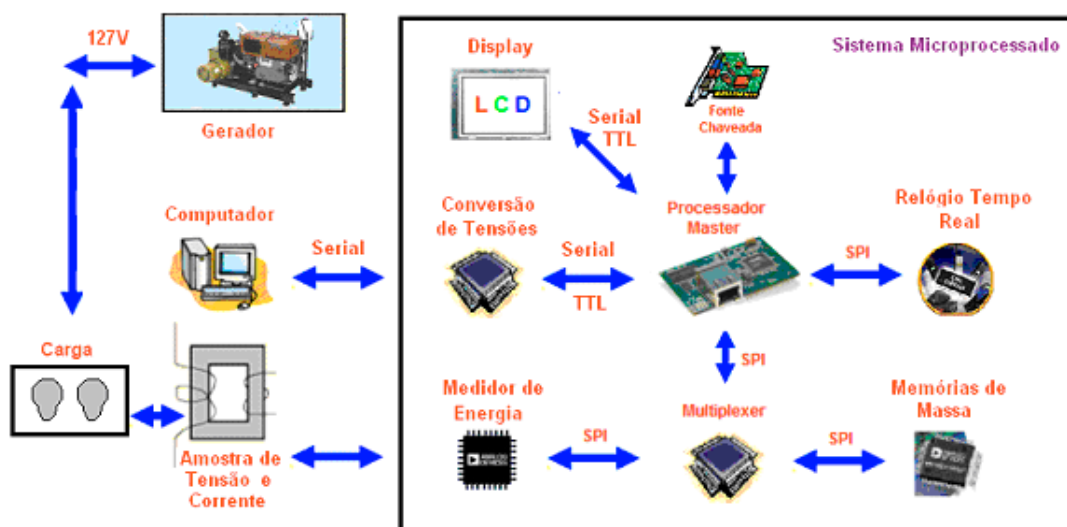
127V

Gerador

Computador

Serial

Carga

Amostra de Tensão e Corrente

Sistema Microprocessado

Display

L C D

Serial TTL

Fonte Chaveada

Conversão de Tensões

Serial

TTL

Processador Master

SPI

Relógio Tempo Real

SPI

Medidor de Energia

SPI

Multiplexer

SPI

Memórias de Massa